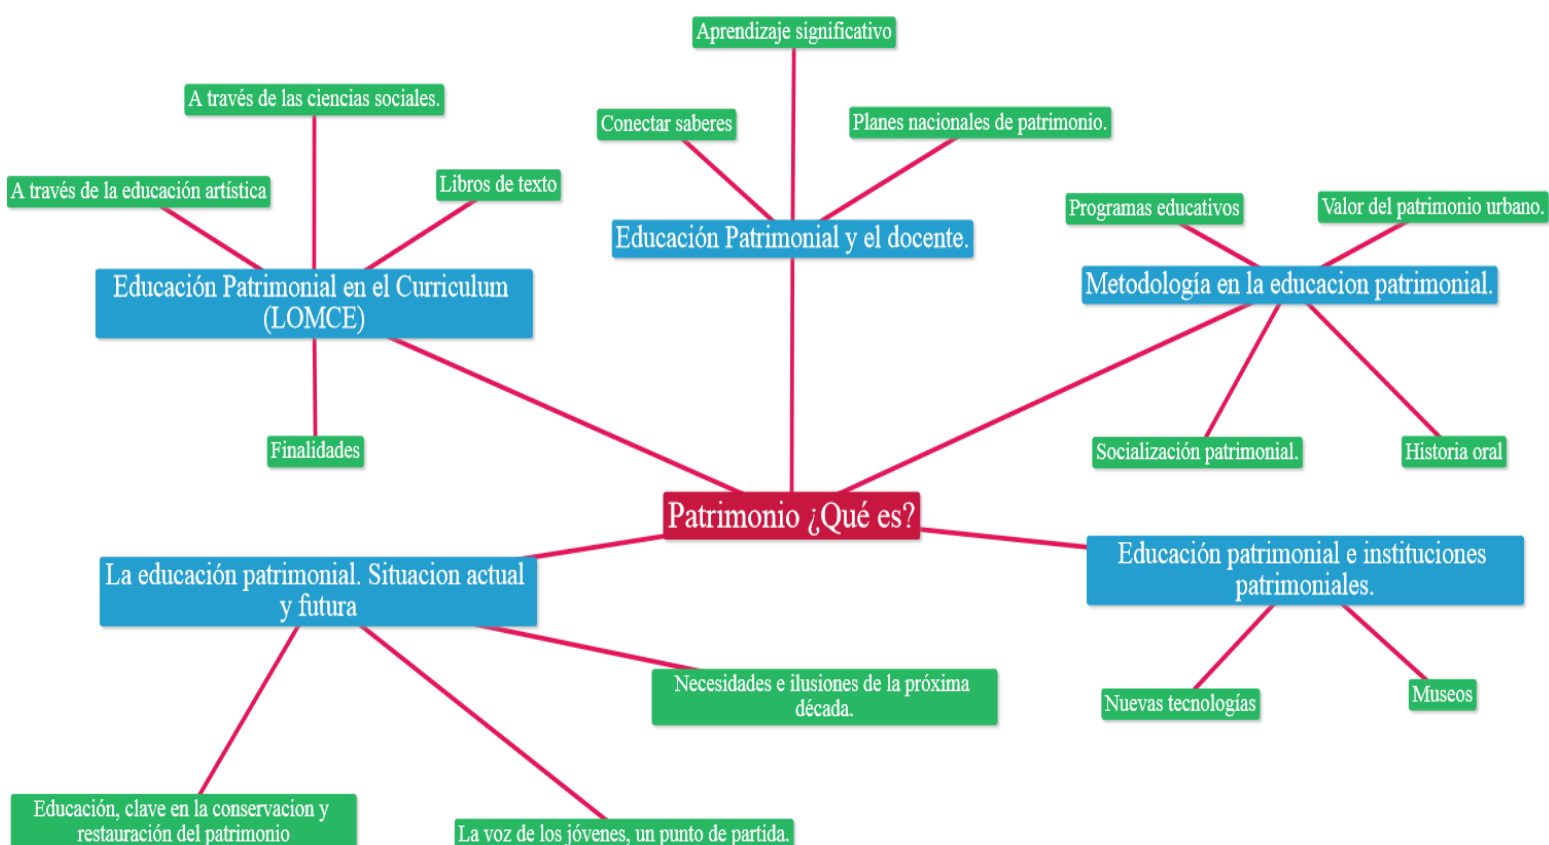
Aprendizaje significativo

A través de las ciencias sociales.

Conectar saberes

Planes nacionales de patrimonio.

A través de la educación artística

Libros de texto

Educación Patrimonial y el docente.

Programas educativos

Valor del patrimonio urbano.

Educación Patrimonial en el Curriculum (LOMCE)

Metodología en la educacion patrimonial.

Finalidades

Socialización patrimonial.

Historia oral

Patrimonio ¿Qué es?

La educación patrimonial. Situacion actual y futura

Educación patrimonial e instituciones patrimoniales.

Necesidades e ilusiones de la próxima década.

Nuevas tecnologías

Museos

Educación, clave en la conservacion y restauración del patrimonio

La voz de los jóvenes, un punto de partida.